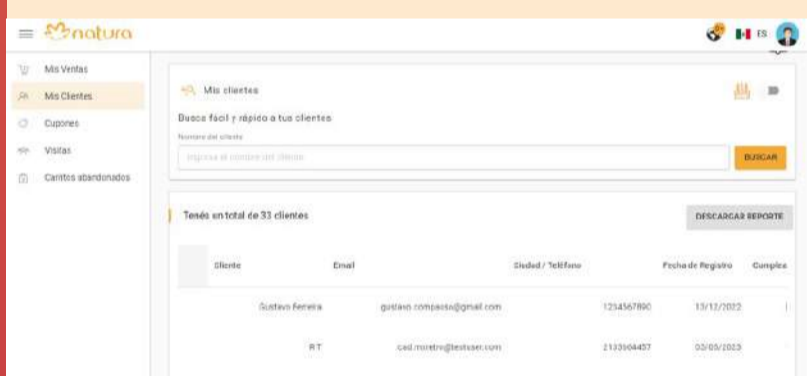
natura

ES

Mis Ventas
Mis Clientes
Cupones
Visitas
Carritos abandonados

Mis clientes

Busca fácil y rápido a tus clientes

Nombre del cliente

Ingresa el nombre del cliente

BUSCAR

Tenés en total de 33 clientes

DESCARGAR REPORTE

| Cliente | Email | Ciudad / Teléfono | Fecha de Registro | Cumplea |
|---|---|---|---|---|
| Gustavo Ferreira | gustavo.compassa@gmail.com | 1234567890 | 13/12/2022 | |
| R T | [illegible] | 2133904457 | 03/05/2023 | |